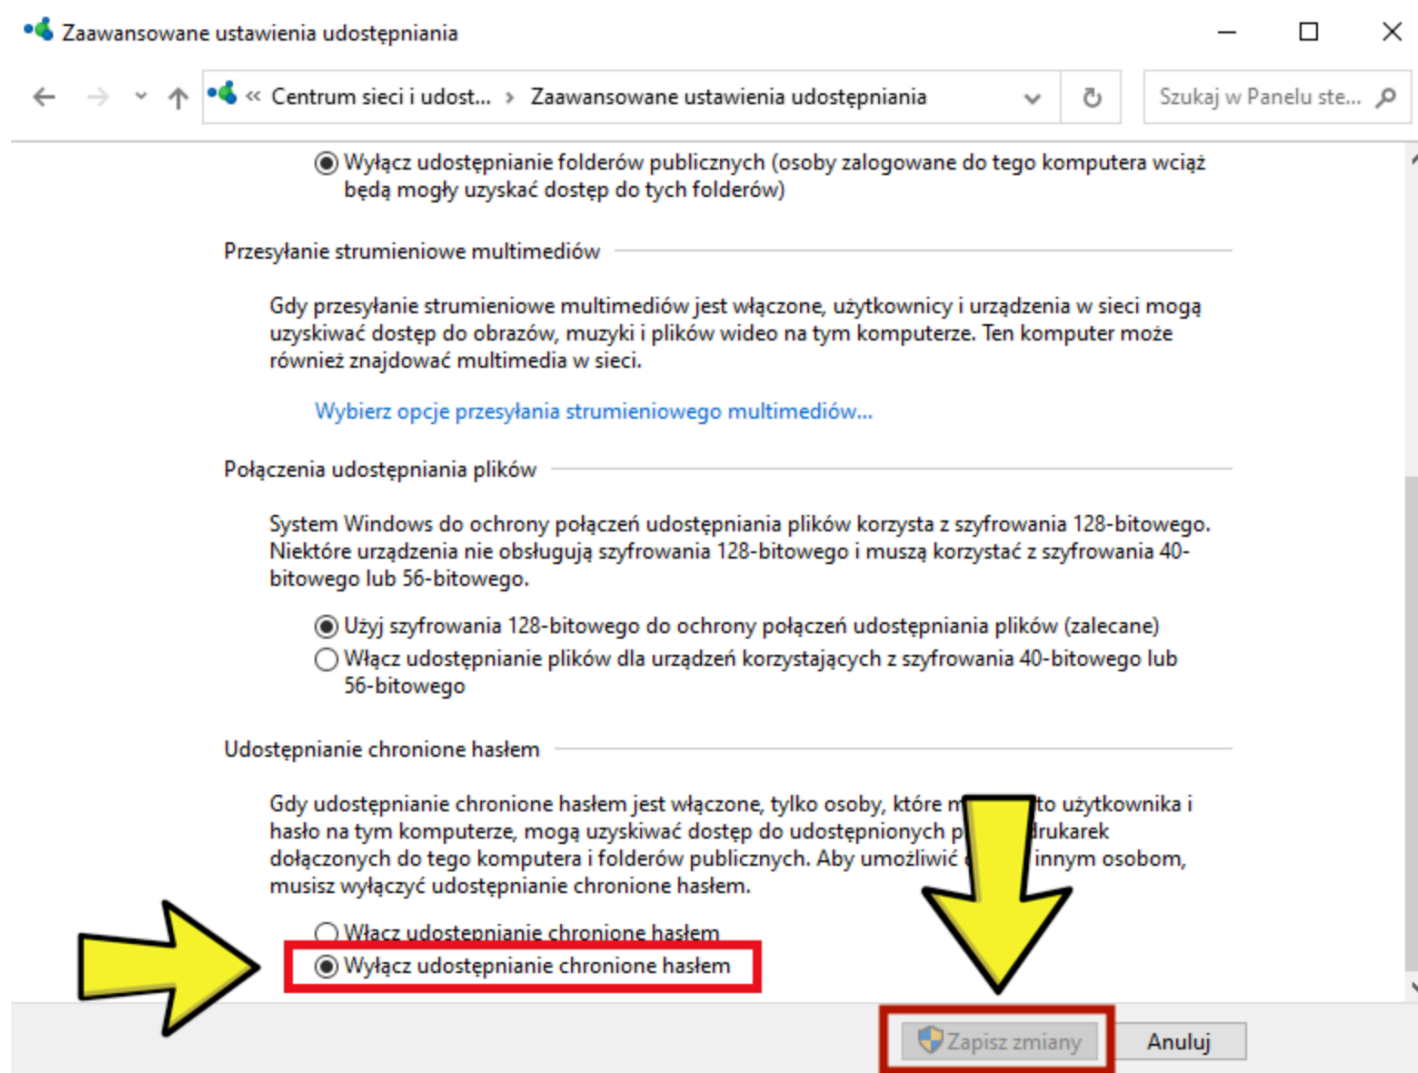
Zaawansowane ustawienia udostępniania

« Centrum sieci i udost... › Zaawansowane ustawienia udostępniania

Szukaj w Panelu ste...

Wyłącz udostępnianie folderów publicznych (osoby zalogowane do tego komputera wciąż będą mogły uzyskać dostęp do tych folderów)

Przesyłanie strumieniowe multimediów

Gdy przesyłanie strumieniowe multimediów jest włączone, użytkownicy i urządzenia w sieci mogą uzyskiwać dostęp do obrazów, muzyki i plików wideo na tym komputerze. Ten komputer może również znajdować multimedia w sieci.

Wybierz opcje przesyłania strumieniowego multimediów...

Połączenia udostępniania plików

System Windows do ochrony połączeń udostępniania plików korzysta z szyfrowania 128-bitowego. Niektóre urządzenia nie obsługują szyfrowania 128-bitowego i muszą korzystać z szyfrowania 40-bitowego lub 56-bitowego.

Użyj szyfrowania 128-bitowego do ochrony połączeń udostępniania plików (zalecane)
Włącz udostępnianie plików dla urządzeń korzystających z szyfrowania 40-bitowego lub 56-bitowego

Udostępnianie chronione hasłem

Gdy udostępnianie chronione hasłem jest włączone, tylko osoby, które m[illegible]to użytkownika i hasło na tym komputerze, mogą uzyskiwać dostęp do udostępnionych p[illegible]drukarek dołączonych do tego komputera i folderów publicznych. Aby umożliwić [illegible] innym osobom, musisz wyłączyć udostępnianie chronione hasłem.

Włącz udostępnianie chronione hasłem
Wyłącz udostępnianie chronione hasłem

Zapisz zmiany
Anuluj